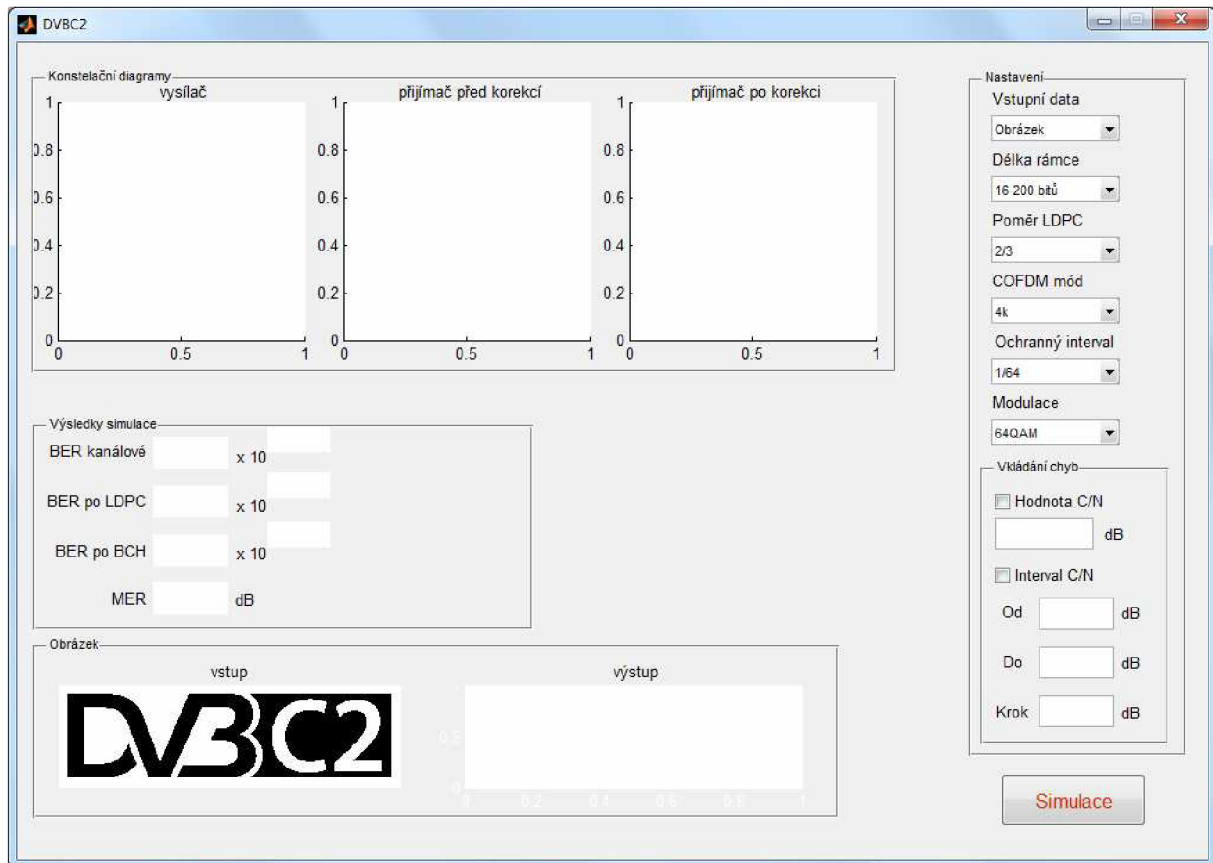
DVBC2

Konstelační diagramy

vysílač

1
).8
).6
).4
).2
0
0 0.5 1

přijímač před korekcí

1
0.8
0.6
0.4
0.2
0
0 0.5 1

přijímač po korekci

1
0.8
0.6
0.4
0.2
0
0 0.5 1

Nastavení

Vstupní data
Obrázek

Délka rámce
16 200 bitů

Poměr LDPC
2/3

COFDM mód
4k

Ochranný interval
1/64

Modulace
64QAM

Vkládání chyb

Hodnota C/N
dB

Interval C/N

Od dB

Do dB

Krok dB

Výsledky simulace

BER kanálové x 10

BER po LDPC x 10

BER po BCH x 10

MER dB

Obrázek

vstup

DVBC2

výstup

Simulace